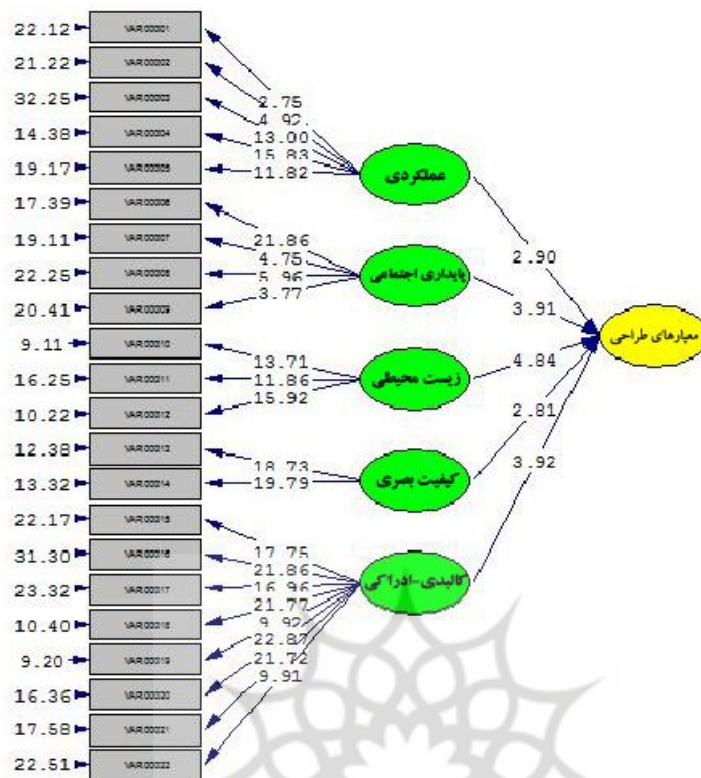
22.12 VAR00001
21.22 VAR00002
32.25 VAR00003
14.38 VAR00004
19.17 VAR00005
17.39 VAR00006
19.11 VAR00007
22.25 VAR00008
20.41 VAR00009
9.11 VAR00010
16.25 VAR00011
10.22 VAR00012
12.38 VAR00013
13.32 VAR00014
22.17 VAR00015
31.30 VAR00016
23.32 VAR00017
10.40 VAR00018
9.20 VAR00019
16.36 VAR00020
17.58 VAR00021
22.51 VAR00022

2.75
4.92
13.00
15.83
11.82
عملکردی

21.86
4.75
5.96
3.77
پایداری اجتماعی

13.71
11.86
15.92
زیست محیطی

18.73
19.79
کیفیت بصری

17.75
21.86
16.96
21.77
9.92
22.87
21.72
9.91
کالبدی-ادراکی

2.90
3.91
4.84
2.81
3.92
معیارهای طراحی